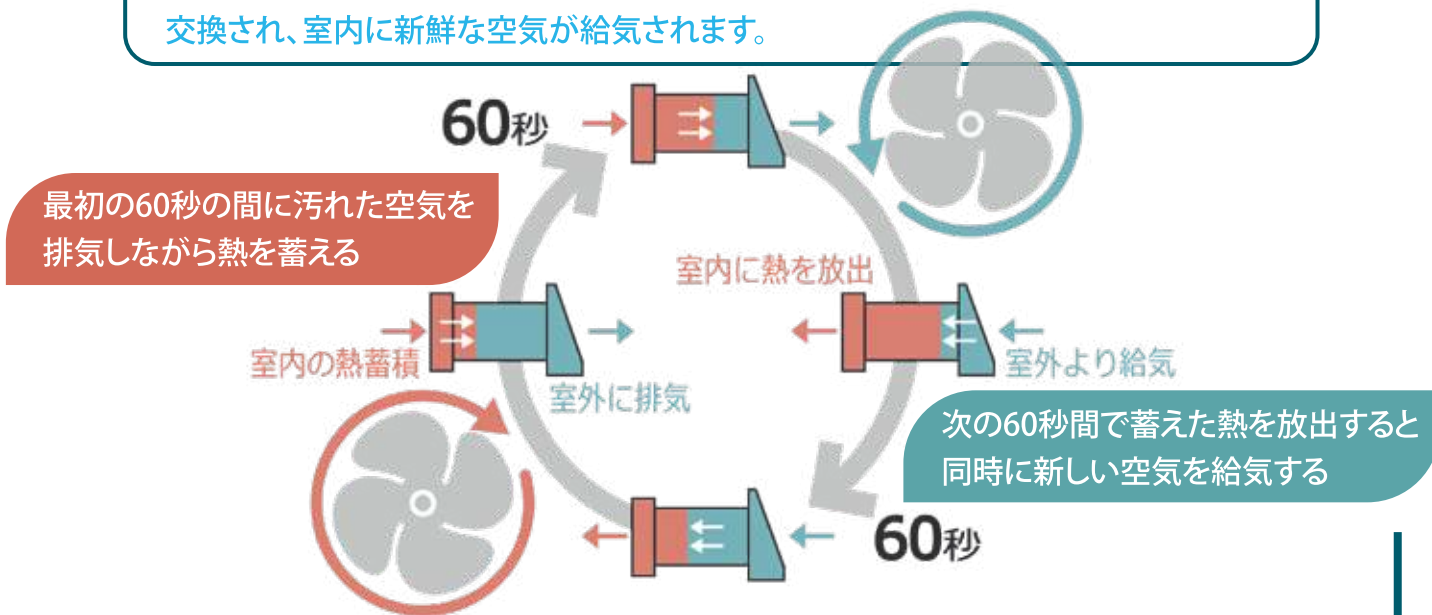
交換され、室内に新鮮な空気が給気されます。

60秒

最初の60秒の間に汚れた空気を排気しながら熱を蓄える

室内に熱を放出

室内の熱蓄積

室外に排気

室外より給気

次の60秒間で蓄えた熱を放出すると同時に新しい空気を給気する

60秒